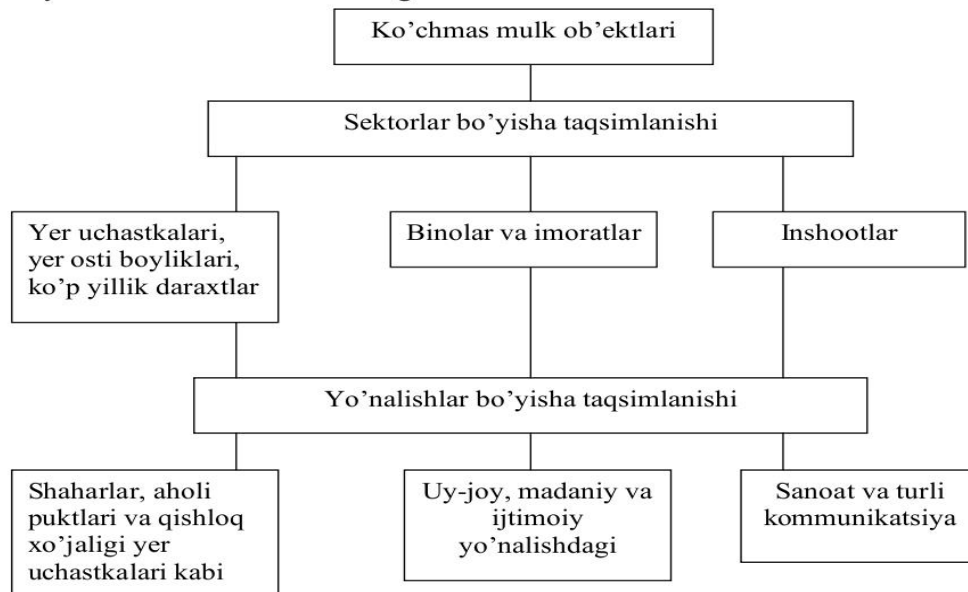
Ko'chmas mulk ob'ektlari

Sektorlar bo'yisha taqsimlanishi

Yer uchastkalari, yer osti boyliklari, ko'p yillik daraxtlar

Binolar va imoratlar

Inshootlar

Yo'nalishlar bo'yisha taqsimlanishi

Shaharlar, aholi puktlari va qishloq xo'jaligi yer uchastkalari kabi

Uy-joy, madaniy va ijtimoiy yo'nalishdagi

Sanoat va turli kommunikatsiya